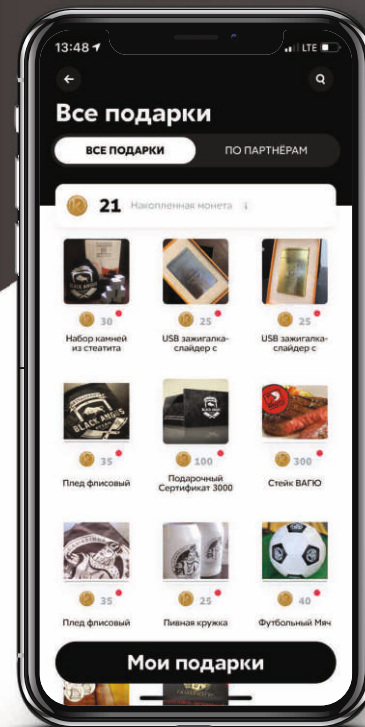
13:48 LTE

Все подарки

ВСЕ ПОДАРКИ ПО ПАРТНЁРАМ

21 Накопленная монета

30
Набор камней из стеатита

25
USB зажигалка-слайдер с

25
USB зажигалка-слайдер с

35
Плед флисовый

100
Подарочный Сертификат 3000

300
Стейк ВАГЮ

35
Плед флисовый

25
Пивная кружка

40
Футбольный Мяч

Мои подарки